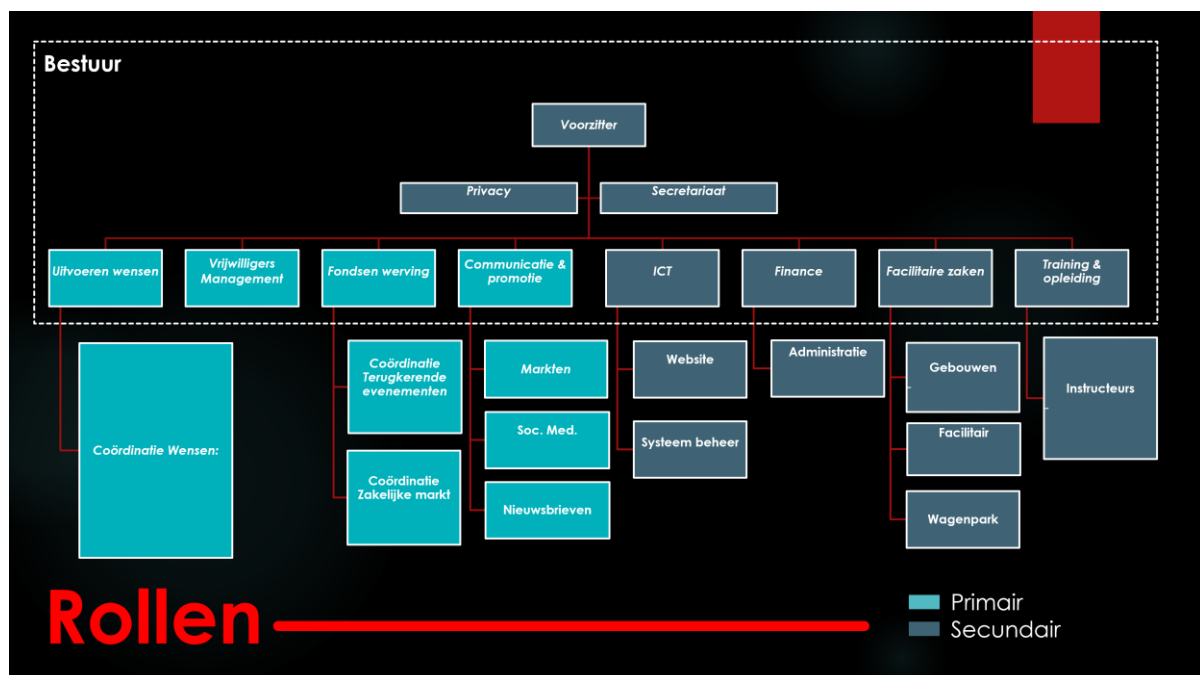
Bestuur

Voorzitter

Privacy

Secretariaat

Uitvoeren wensen

Vrijwilligers Management

Fondsen werving

Communicatie & promotie

ICT

Finance

Facilitaire zaken

Training & opleiding

Coördinatie Wensen:

Coördinatie Terugkerende evenementen

Coördinatie Zakelijke markt

Markten

Soc. Med.

Nieuwsbrieven

Website

Systeem beheer

Administratie

Gebouwen

Facilitair

Wagenpark

Instructeurs

Rollen

Primair
Secundair